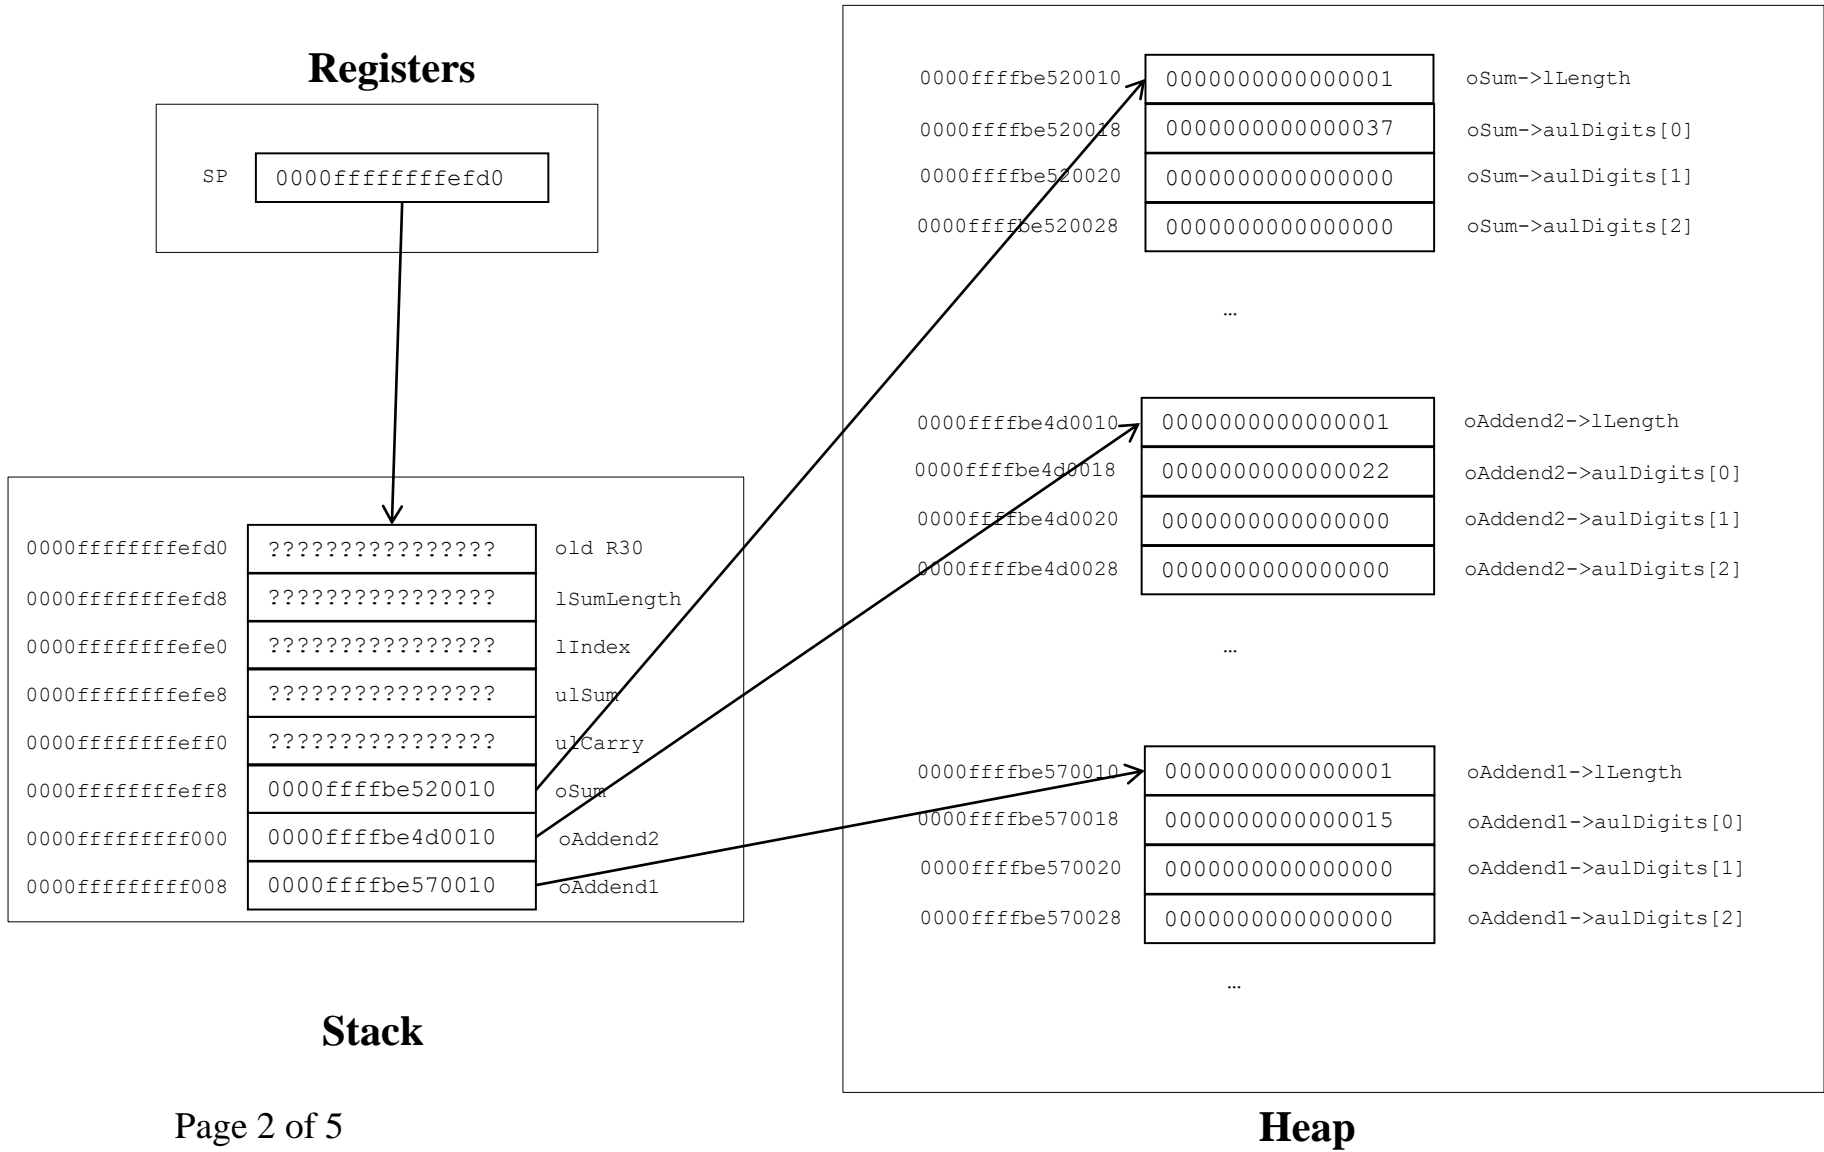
Registers

SP 0000fffffffefd0

| | | |
|---|---|---|
| 0000fffffffefd0 | ???????????????? | old R30 |
| 0000fffffffefd8 | ???????????????? | lSumLength |
| 0000fffffffefe0 | ???????????????? | lIndex |
| 0000fffffffefe8 | ???????????????? | ulSum |
| 0000fffffffeff0 | ???????????????? | ulCarry |
| 0000fffffffeff8 | 0000ffffbe520010 | oSum |
| 0000ffffffff000 | 0000ffffbe4d0010 | oAddend2 |
| 0000ffffffff008 | 0000ffffbe570010 | oAddend1 |

Stack

| | | |
|---|---|---|
| 0000ffffbe520010 | 0000000000000001 | oSum->lLength |
| 0000ffffbe520018 | 0000000000000037 | oSum->aulDigits[0] |
| 0000ffffbe520020 | 0000000000000000 | oSum->aulDigits[1] |
| 0000ffffbe520028 | 0000000000000000 | oSum->aulDigits[2] |

…

| | | |
|---|---|---|
| 0000ffffbe4d0010 | 0000000000000001 | oAddend2->lLength |
| 0000ffffbe4d0018 | 0000000000000022 | oAddend2->aulDigits[0] |
| 0000ffffbe4d0020 | 0000000000000000 | oAddend2->aulDigits[1] |
| 0000ffffbe4d0028 | 0000000000000000 | oAddend2->aulDigits[2] |

…

| | | |
|---|---|---|
| 0000ffffbe570010 | 0000000000000001 | oAddend1->lLength |
| 0000ffffbe570018 | 0000000000000015 | oAddend1->aulDigits[0] |
| 0000ffffbe570020 | 0000000000000000 | oAddend1->aulDigits[1] |
| 0000ffffbe570028 | 0000000000000000 | oAddend1->aulDigits[2] |

…

Page 2 of 5

Heap